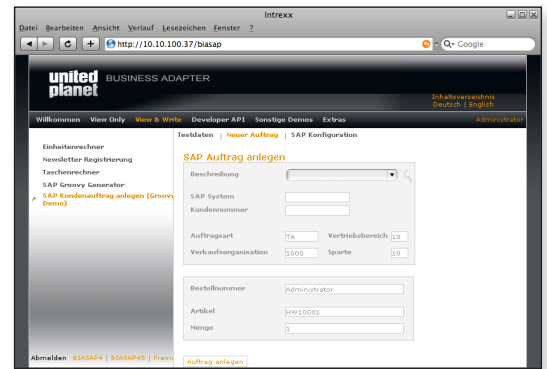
Intrexx

Datei Bearbeiten Ansicht Verlauf Lesezeichen Fenster ?

http://10.10.100.37/biasap

Google

united planet BUSINESS ADAPTER

Inhaltsverzeichnis
Deutsch | English

Willkommen View Only View & Write Developer API Sonstige Demos Extras Administrator

Einheitenrechner
Newsletter Registrierung
Taschenrechner
SAP Groovy Generator
SAP Kundenauftrag anlegen (Groovy Demo)

Abmelden BIASAP4 | BIASAP45 | Frame

Testdaten | Neuer Auftrag | SAP Konfiguration

SAP Auftrag anlegen

Beschreibung

SAP System
Kundennummer

Auftragsart TA Vertriebsbereich 10
Verkaufsorganisation 1000 Sparte 10

Bestellnummer Administrator

Artikel HW10001

Menge 1

Auftrag anlegen